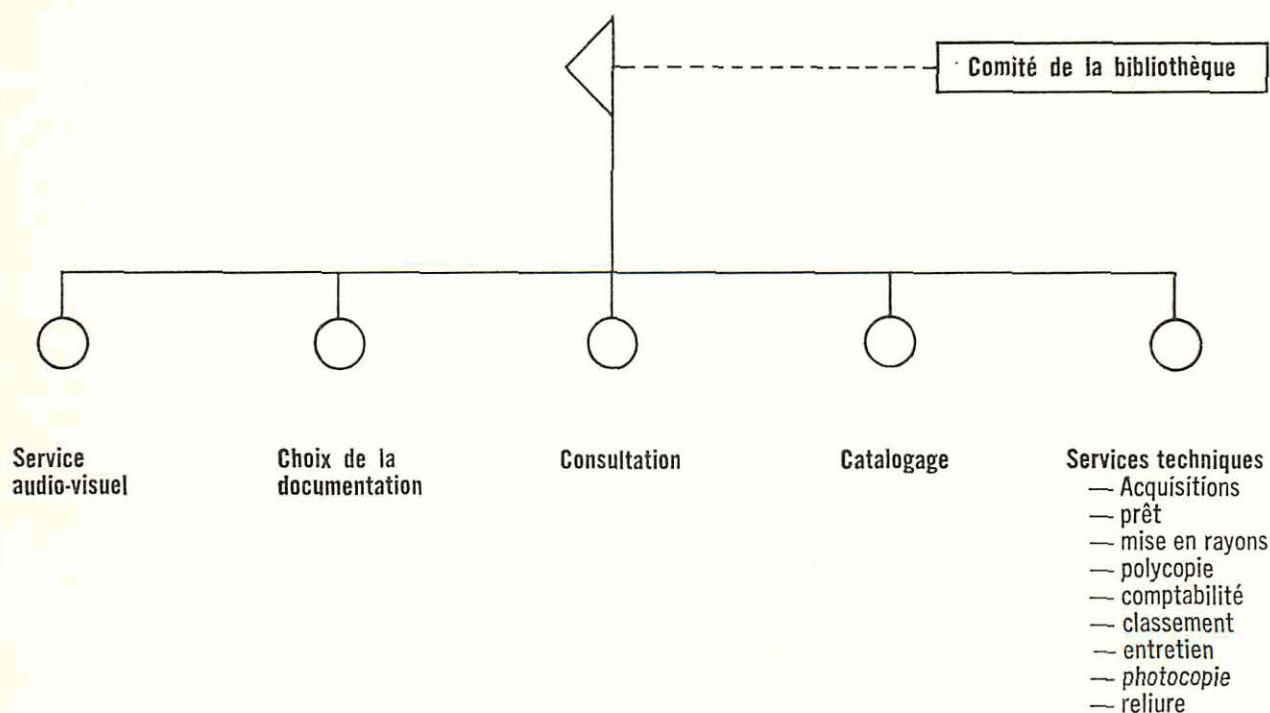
Comité de la bibliothèque

Service audio-visuel

Choix de la documentation

Consultation

Catalogage

Services techniques
— Acquisitions
— prêt
— mise en rayons
— polycopie
— comptabilité
— classement
— entretien
— photocopie
— reliure